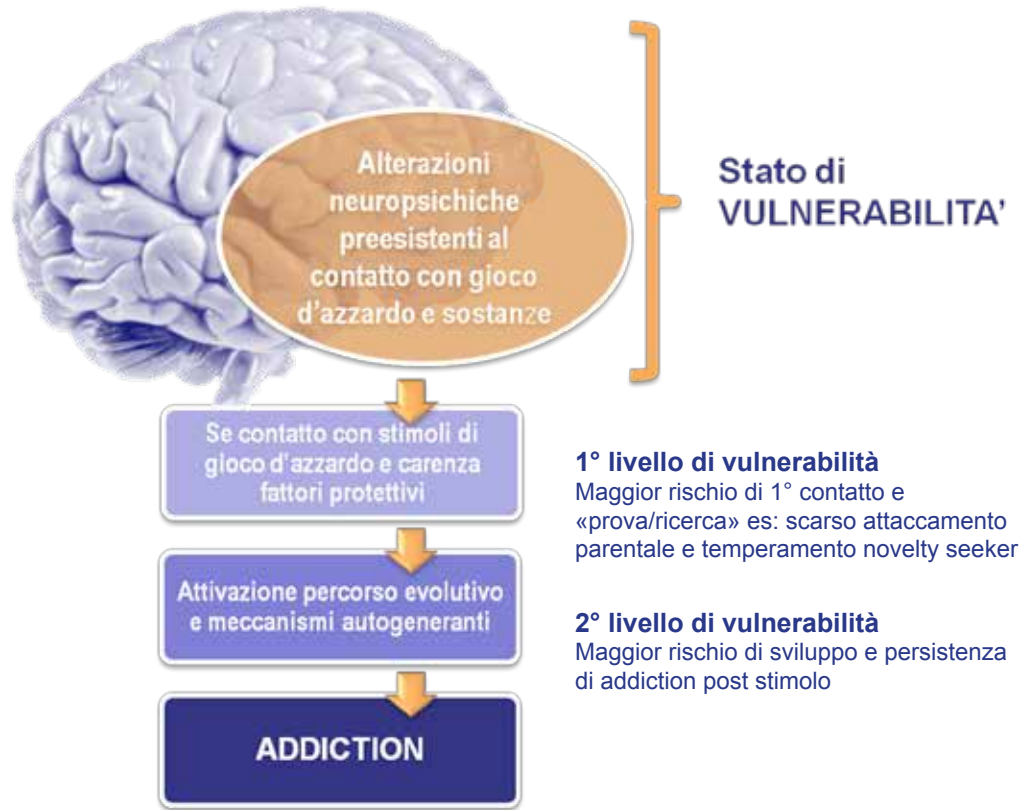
Alterazioni neuropsichiche preesistenti al contatto con gioco d'azzardo e sostanze

Stato di VULNERABILITA'

Se contatto con stimoli di gioco d'azzardo e carenza fattori protettivi

1° livello di vulnerabilità
Maggior rischio di 1° contatto e «prova/ricerca» es: scarso attaccamento parentale e temperamento novelty seeker

Attivazione percorso evolutivo e meccanismi autogeneranti

2° livello di vulnerabilità
Maggior rischio di sviluppo e persistenza di addiction post stimolo

ADDICTION